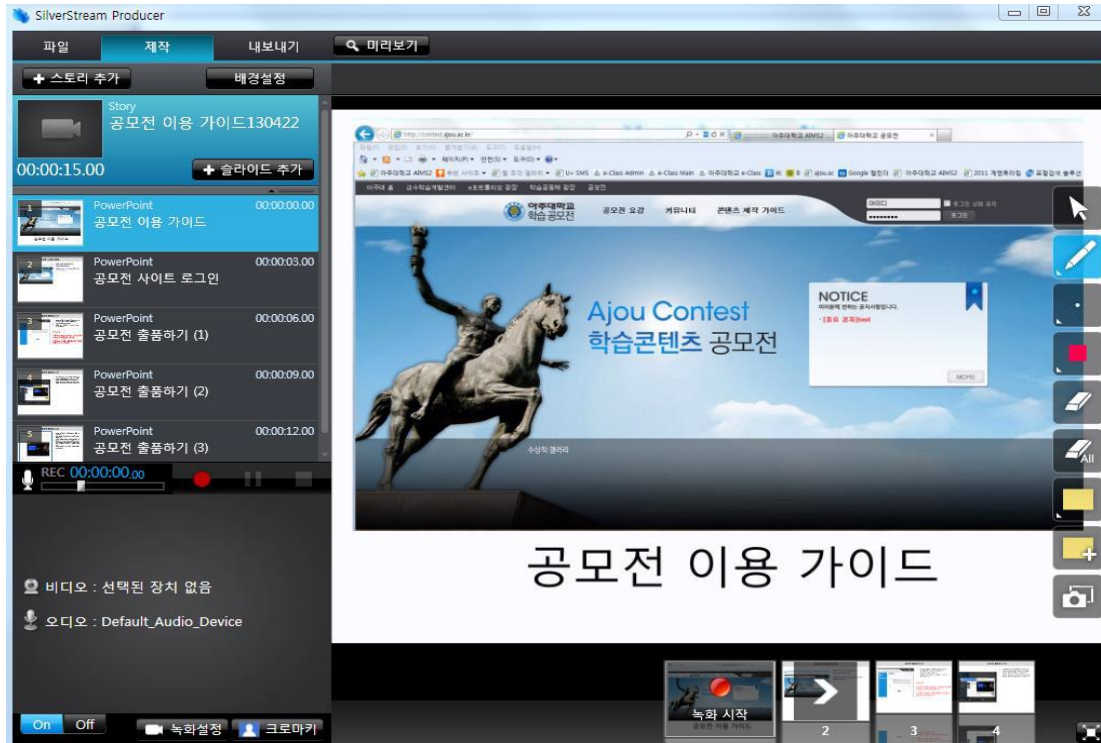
SilverStream Producer

파일 제작 내보내기 미리보기

+ 스토리 추가 배경설정

Story
공모전 이용 가이드130422
00:00:15.00
+ 슬라이드 추가

1 PowerPoint 00:00:00.00
공모전 이용 가이드

2 PowerPoint 00:00:03.00
공모전 사이트 로그인

3 PowerPoint 00:00:06.00
공모전 출품하기 (1)

4 PowerPoint 00:00:09.00
공모전 출품하기 (2)

5 PowerPoint 00:00:12.00
공모전 출품하기 (3)

REC 00:00:00.00

비디오 : 선택된 장치 없음

오디오 : Default_Audio_Device

On Off 녹화설정 크로마키

http://contest.ajou.ac.kr/

아주대학교 학습공모전

공모전 요강 커뮤니티 콘텐츠 제작 가이드

아이디

로그인

Ajou Contest
학습콘텐츠 공모전

NOTICE

MORE

수상작 갤러리

공모전 이용 가이드

All

녹화 시작

2 3 4